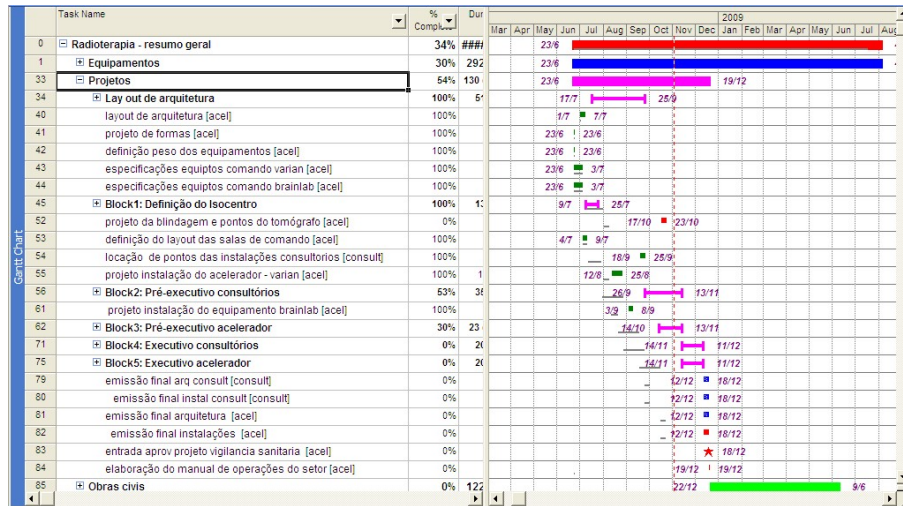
Gantt Chart

| | Task Name | % Complete | Dur |
|---|---|---|---|
| 0 | Radioterapia - resumo geral | 34% | ### |
| 1 | Equipamentos | 30% | 292 |
| 33 | Projetos | 54% | 130 |
| 34 | Lay out de arquitetura | 100% | 5 |
| 40 | layout de arquitetura [acel] | 100% | |
| 41 | projeto de formas [acel] | 100% | |
| 42 | definição peso dos equipamentos [acel] | 100% | |
| 43 | especificações equiptos comando varian [acel] | 100% | |
| 44 | especificações equiptos comando brainlab [acel] | 100% | |
| 45 | Block1: Definição do Isocentro | 100% | 1 |
| 52 | projeto da blindagem e pontos do tomógrafo [acel] | 0% | |
| 53 | definição do layout das salas de comando [acel] | 100% | |
| 54 | locação de pontos das instalações consultorios [consult] | 100% | |
| 55 | projeto instalação do acelerador - varian [acel] | 100% | 1 |
| 56 | Block2: Pré-executivo consultórios | 53% | 3 |
| 61 | projeto instalação do equipamento brainlab [acel] | 100% | |
| 62 | Block3: Pré-executivo acelerador | 30% | 23 |
| 71 | Block4: Executivo consultórios | 0% | 2 |
| 75 | Block5: Executivo acelerador | 0% | 2 |
| 79 | emissão final arq consult [consult] | 0% | |
| 80 | emissão final instal consult [consult] | 0% | |
| 81 | emissão final arquitetura [acel] | 0% | |
| 82 | emissão final instalações [acel] | 0% | |
| 83 | entrada aprov projeto vigilancia sanitaria [acel] | 0% | |
| 84 | elaboração do manual de operações do setor [acel] | 0% | |
| 85 | Obras civis | 0% | 122 |

Mar Apr May Jun Jul Aug Sep Oct Nov Dec 2009 Jan Feb Mar Apr May Jun Jul Aug

23/6
23/6
23/6 19/12
17/7 25/9
1/7 7/7
23/6 23/6
23/6 23/6
23/6 3/7
23/6 3/7
9/7 25/7
17/10 23/10
4/7 9/7
18/9 25/9
12/8 25/8
26/9 13/11
3/9 8/9
14/10 13/11
14/11 11/12
14/11 11/12
12/12 18/12
12/12 18/12
12/12 18/12
12/12 18/12
18/12
19/12 19/12
22/12 9/6